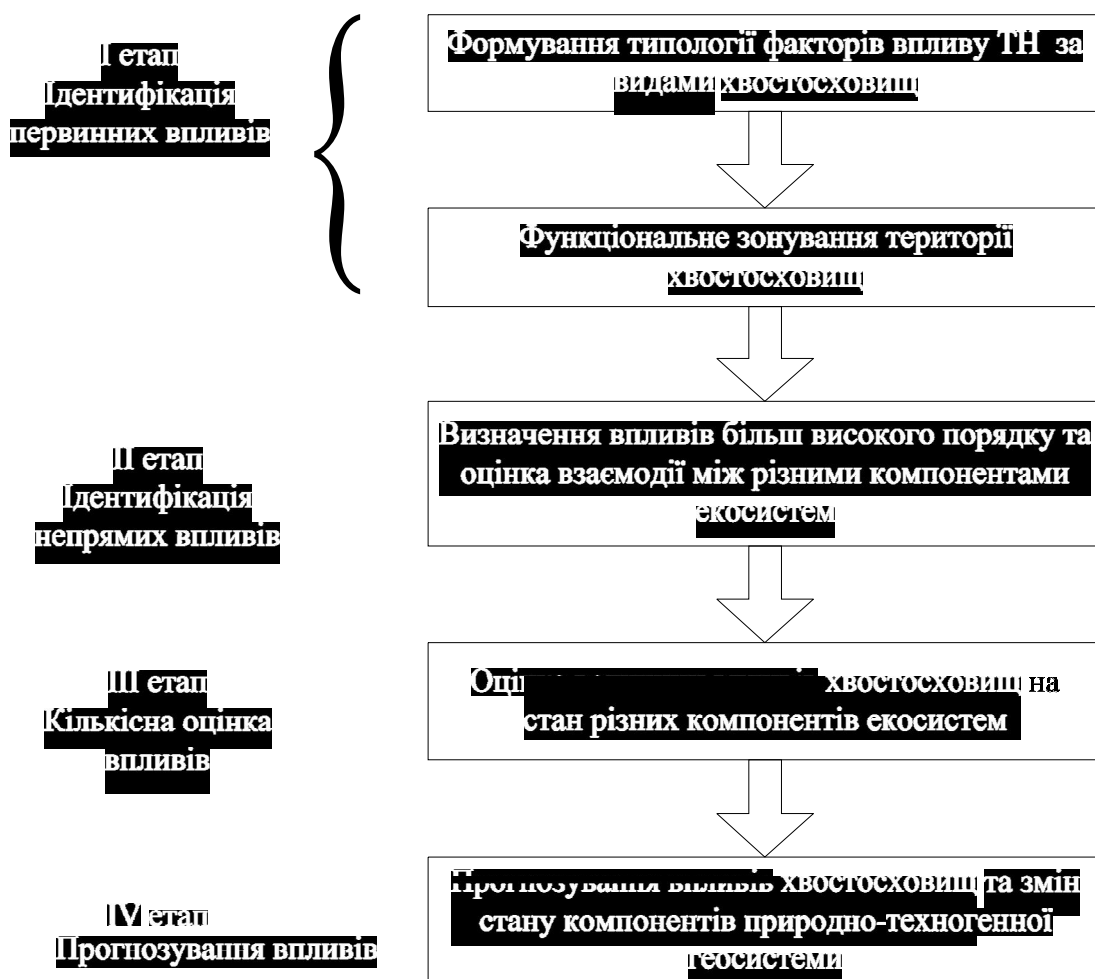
І етап
Ідентифікація первинних впливів

Формування типології факторів впливу ТН за видами хвостосховищ

Функціональне зонування території хвостосховищ

ІІ етап
Ідентифікація непрямих впливів

Визначення впливів більш високого порядку та оцінка взаємодії між різними компонентами екосистем

ІІІ етап
Кількісна оцінка впливів

Оці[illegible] хвостосховищ на стан різних компонентів екосистем

IV етап
Прогнозування впливів

Прогнозування впливів хвостосховища та змін стану компонентів природно-техногенної геосистеми